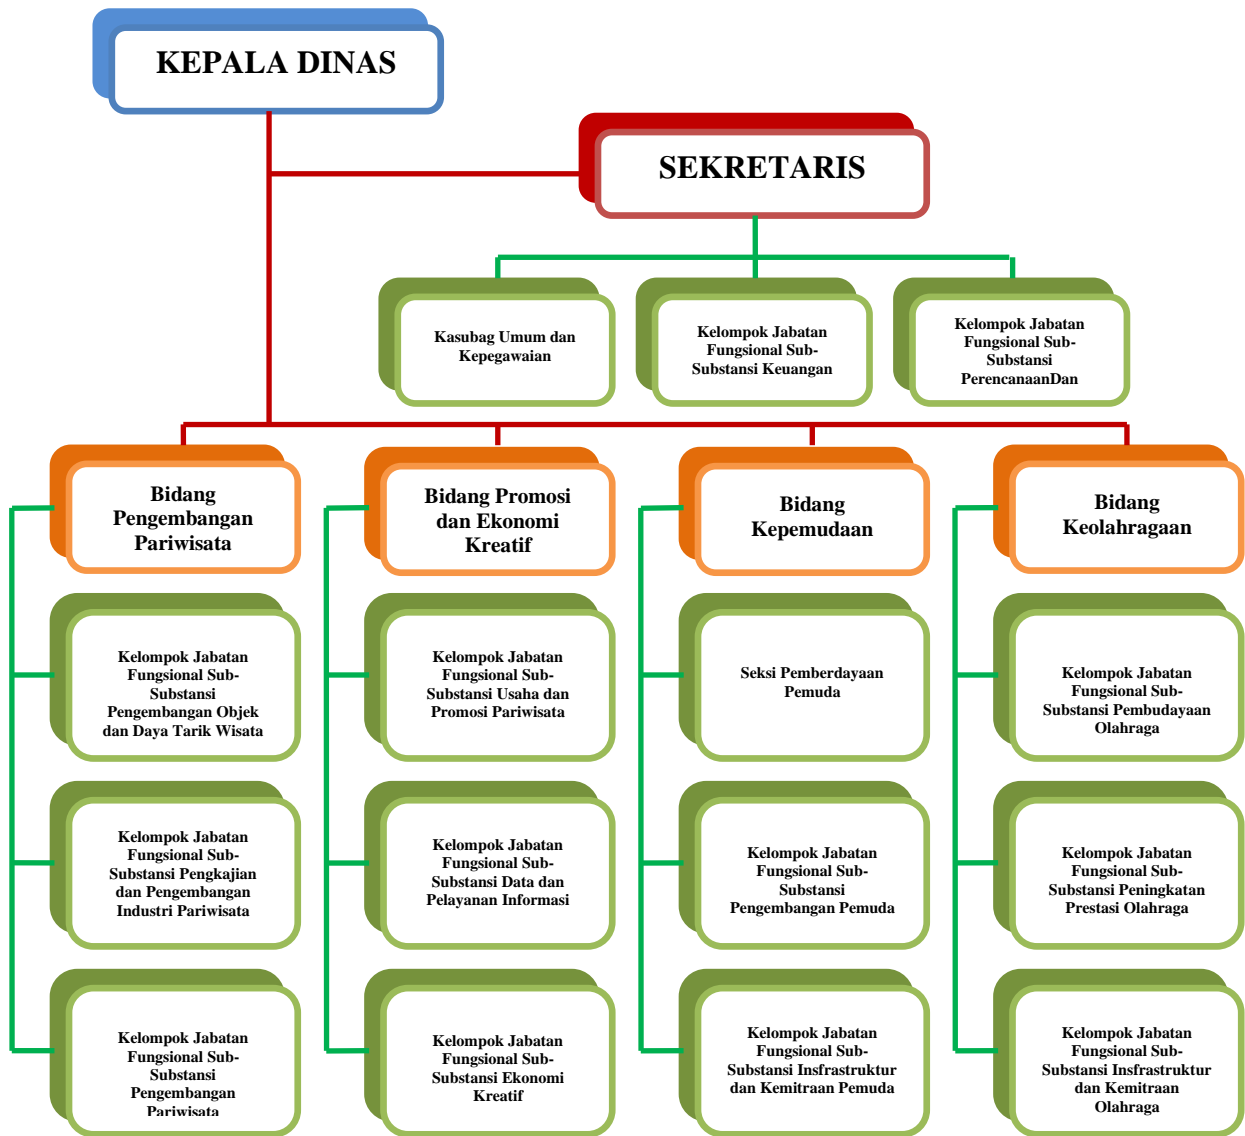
KEPALA DINAS

SEKRETARIS

Kasubag Umum dan Kepegawaian

Kelompok Jabatan Fungsional Sub-Substansi Keuangan

Kelompok Jabatan Fungsional Sub-Substansi PerencanaanDan

Bidang Pengembangan Pariwisata

Kelompok Jabatan Fungsional Sub-Substansi Pengembangan Objek dan Daya Tarik Wisata

Kelompok Jabatan Fungsional Sub-Substansi Pengkajian dan Pengembangan Industri Pariwisata

Kelompok Jabatan Fungsional Sub-Substansi Pengembangan Pariwisata

Bidang Promosi dan Ekonomi Kreatif

Kelompok Jabatan Fungsional Sub-Substansi Usaha dan Promosi Pariwisata

Kelompok Jabatan Fungsional Sub-Substansi Data dan Pelayanan Informasi

Kelompok Jabatan Fungsional Sub-Substansi Ekonomi Kreatif

Bidang Kepemudaan

Seksi Pemberdayaan Pemuda

Kelompok Jabatan Fungsional Sub-Substansi Pengembangan Pemuda

Kelompok Jabatan Fungsional Sub-Substansi Insfrastruktur dan Kemitraan Pemuda

Bidang Keolahragaan

Kelompok Jabatan Fungsional Sub-Substansi Pembudayaan Olahraga

Kelompok Jabatan Fungsional Sub-Substansi Peningkatan Prestasi Olahraga

Kelompok Jabatan Fungsional Sub-Substansi Insfrastruktur dan Kemitraan Olahraga